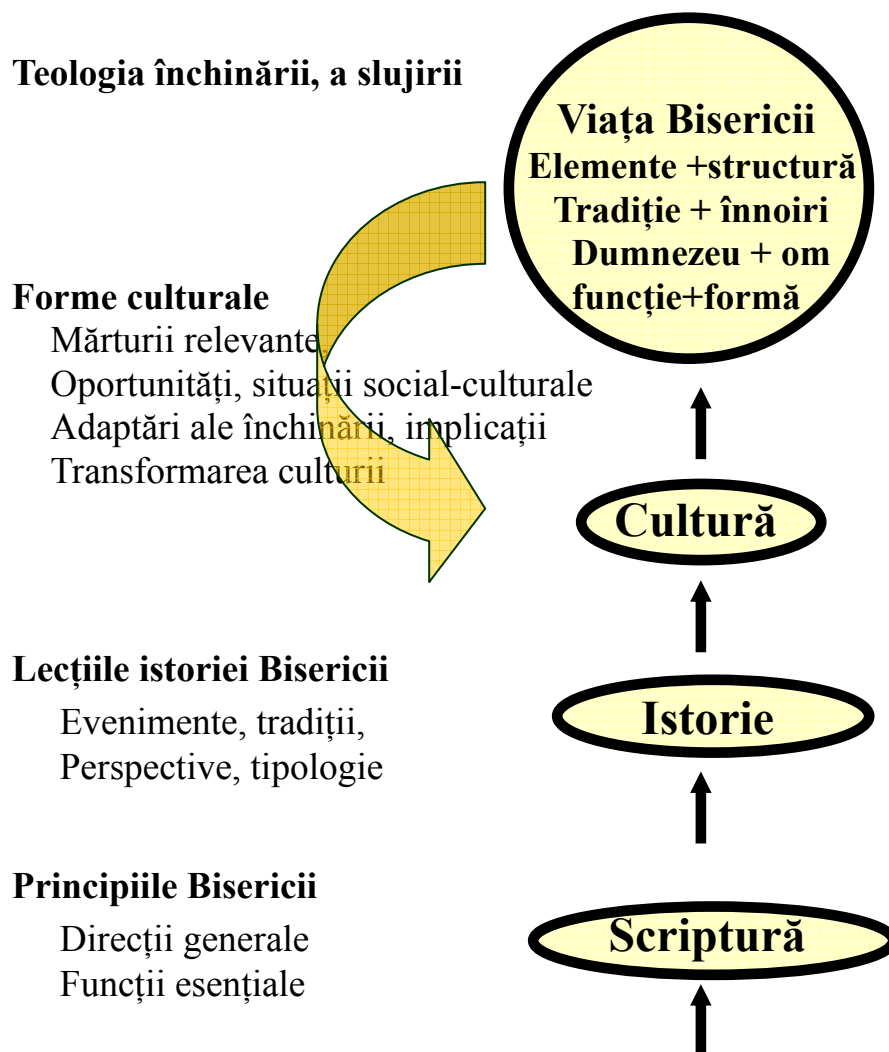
Teologia închinării, a slujirii

Viața Bisericii
Elemente +structură
Tradiție + înnoiri
Dumnezeu + om
funcție+formă

Forme culturale
Mărturii relevante
Oportunități, situații social-culturale
Adaptări ale închinării, implicații
Transformarea culturii

Cultură

Lecțiile istoriei Bisericii
Evenimente, tradiții,
Perspective, tipologie

Istorie

Principiile Bisericii
Direcții generale
Funcții esențiale

Scriptură